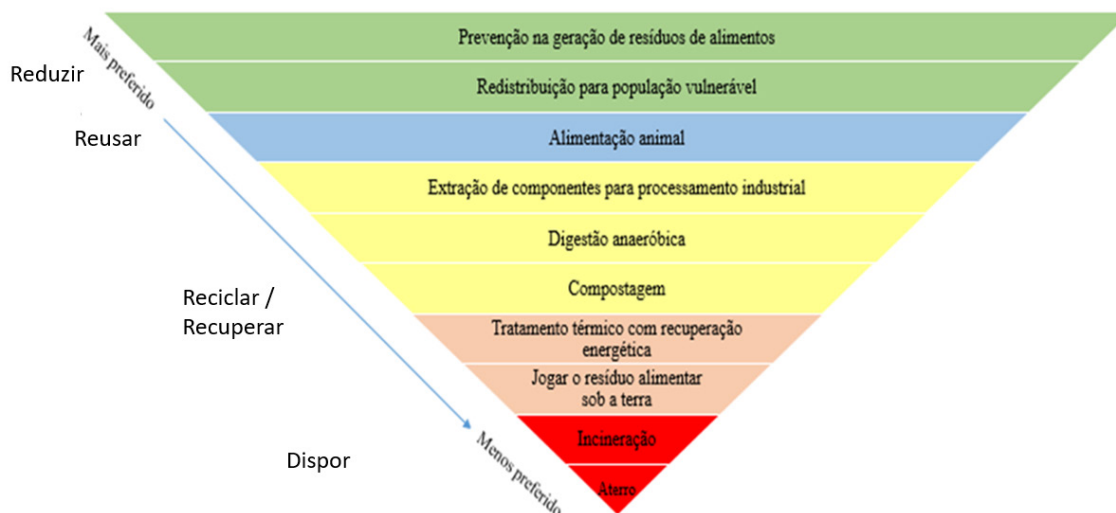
Mais preferido

Reduzir

Prevenção na geração de resíduos de alimentos

Redistribuição para população vulnerável

Reusar

Alimentação animal

Extração de componentes para processamento industrial

Digestão anaeróbica

Reciclar / Recuperar

Compostagem

Tratamento térmico com recuperação energética

Jogar o resíduo alimentar sob a terra

Dispor

Incineração

Aterro

Menos preferido